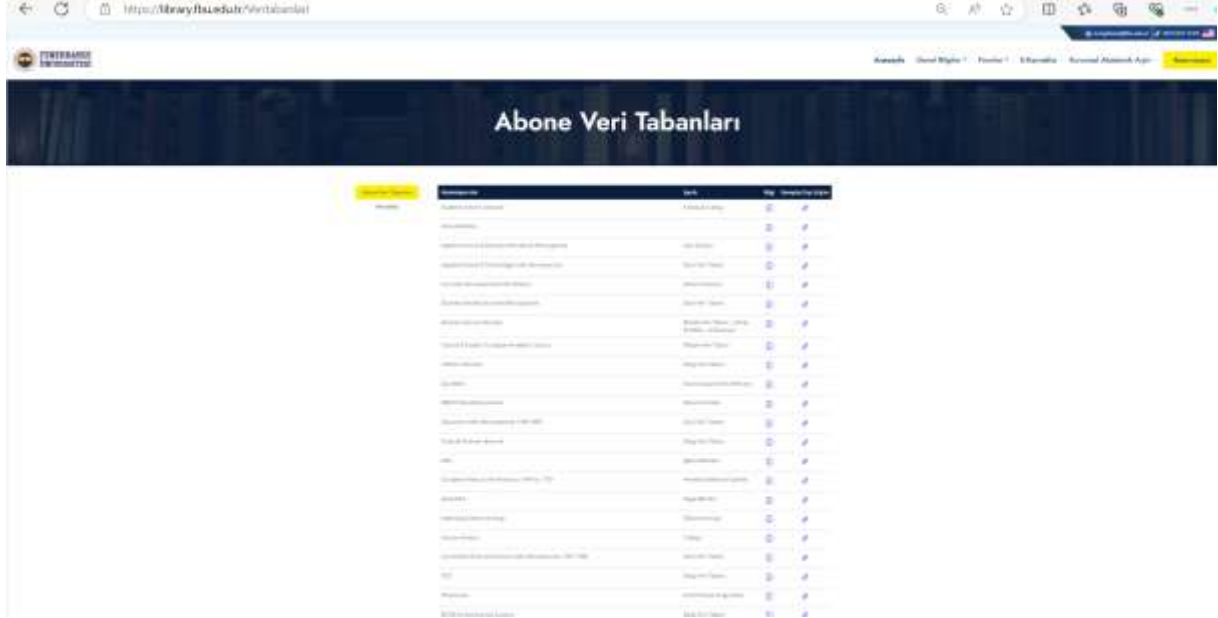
https://library.fbu.edu.tr/Veritabanlari

FENERBAHÇE ÜNİVERSİTESİ

Anasayfa Genel Bilgiler Hizmetler Kataloglar Kurumsal Akademik Arşiv

Abone Veri Tabanları

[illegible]

| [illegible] | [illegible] | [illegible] | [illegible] |
|---|---|---|---|
| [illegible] | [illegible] | | |